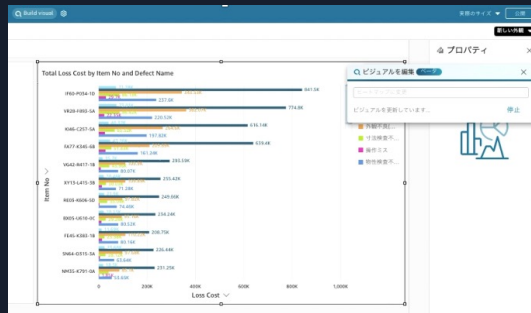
Build visual

実際のサイズ

公開

新しい外観

プロパティ

ビジュアルを編集 ベータ

ビジュアルを更新しています...

停止

Total Loss Cost by Item No and Defect Name

JP60-P054-1D
VR28-F860-5A
KI46-C257-5A
FA77-K345-6B
VG42-R417-1B
XY15-L415-5B
RE05-K606-5D
BK05-U610-1C
FE45-K365-1B
SN64-G515-5A
NH55-K791-0A

641.5K
227.5K
774.9K
220.5K
616.14K
191.82K
634.4K
161.84K
293.09K
83.07K
275.42K
71.28K
249.95K
74.48K
234.24K
83.53K
208.75K
85.13K
226.64K
63.64K
231.29K
53.89K

0
200K
400K
600K
800K
1,000K

Loss Cost

Item No

外観不良...
寸法精度不...
操作ミス
物性精度不...